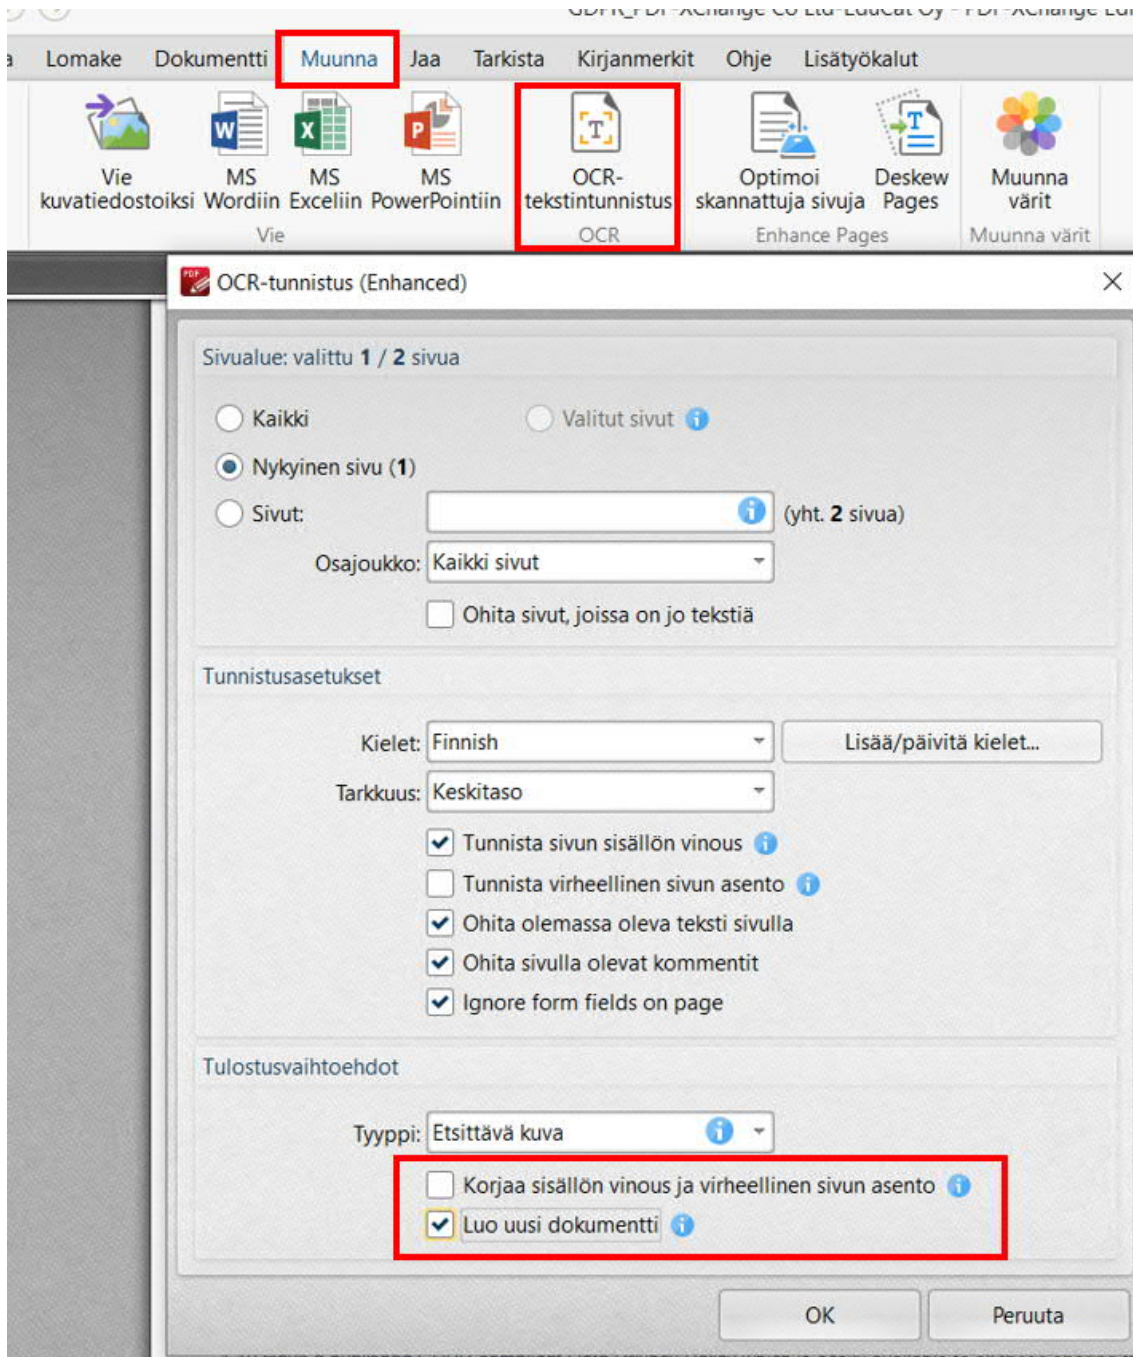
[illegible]

a Lomake Dokumentti Muunna Jaa Tarkista Kirjanmerkit Ohje Lisätyökalut

Vie kuvatiedostoiksi
MS Wordiin
MS Exceliin
MS PowerPointiin
Vie

OCR-tekstintunnistus
OCR

Optimoi skannattuja sivuja
Deskew Pages
Enhance Pages

Muunna värit
Muunna värit

OCR-tunnistus (Enhanced)

Sivualue: valittu **1** / **2** sivua

Kaikki
Valitut sivut
Nykyinen sivu (**1**)
Sivut:
(yht. **2** sivua)
Osajoukko: Kaikki sivut
Ohita sivut, joissa on jo tekstiä

Tunnistusasetukset

Kielet: Finnish
Lisää/päivitä kielet...
Tarkkuus: Keskitaso
Tunnista sivun sisällön vinous
Tunnista virheellinen sivun asento
Ohita olemassa oleva teksti sivulla
Ohita sivulla olevat kommentit
Ignore form fields on page

Tulostusvaihtoehdot

Tyyppi: Etsittävä kuva
Korjaa sisällön vinous ja virheellinen sivun asento
Luo uusi dokumentti

OK
Peruuta